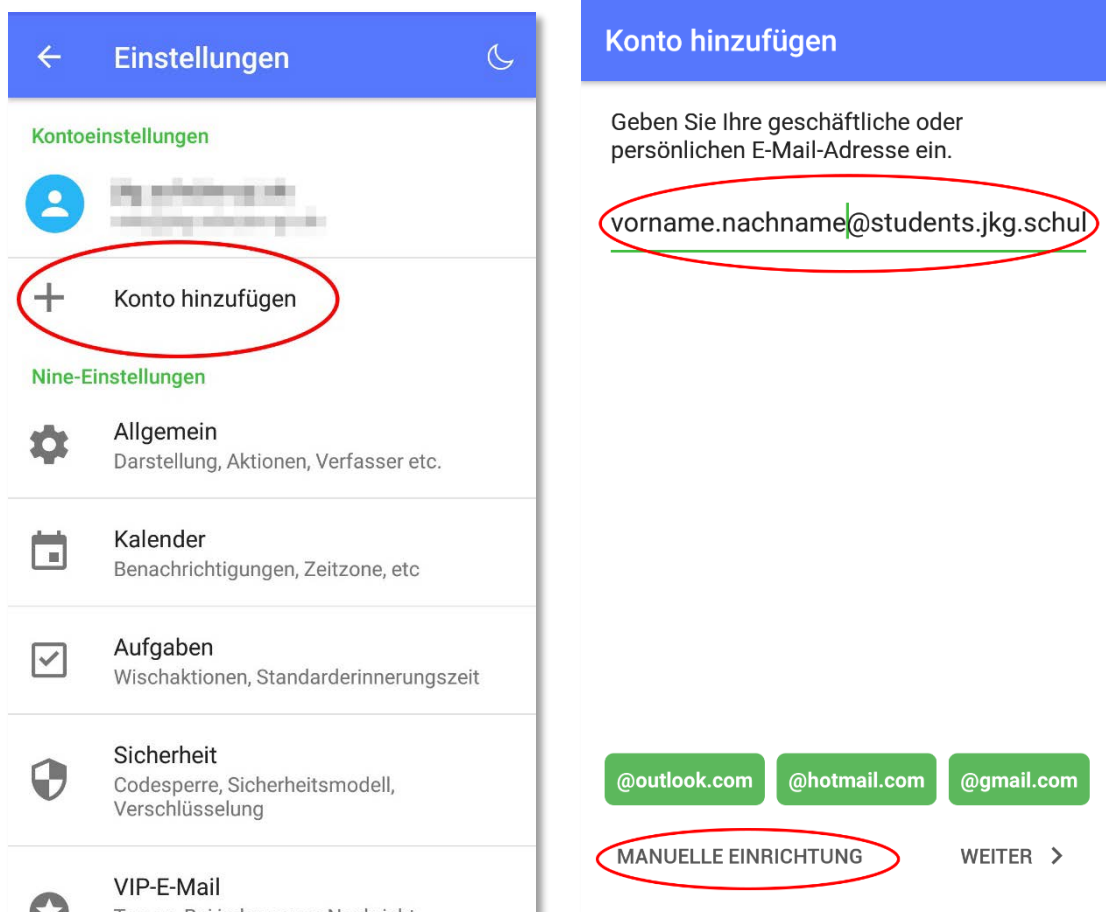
Einstellungen

Kontoeinstellungen

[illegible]

Konto hinzufügen

Nine-Einstellungen

Allgemein
Darstellung, Aktionen, Verfasser etc.

Kalender
Benachrichtigungen, Zeitzone, etc

Aufgaben
Wischaktionen, Standarderinnerungszeit

Sicherheit
Codesperre, Sicherheitsmodell, Verschlüsselung

VIP-E-Mail
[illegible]

Konto hinzufügen

Geben Sie Ihre geschäftliche oder persönlichen E-Mail-Adresse ein.

vorname.nachname@students.jkg.schul

@outlook.com @hotmail.com @gmail.com

MANUELLE EINRICHTUNG

WEITER >